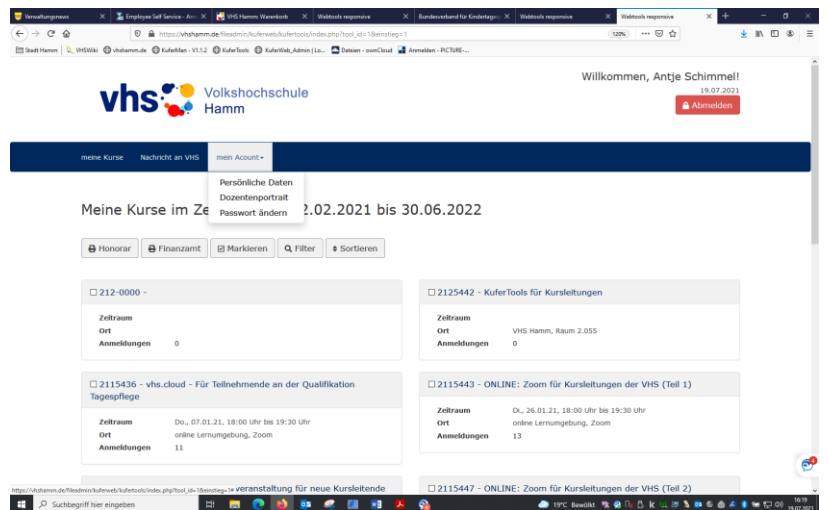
Verwaltungsnews | Employee Self Service - Arm | VHS Hamm: Warenkorb | Webtools responsive | Bundesverband für Kindertages | Webtools responsive | Webtools responsive

https://vhshamm.de/fileadmin/kuferweb/kufertools/index.php?tool_id=1&einstieg=1

120%

Stadt Hamm | VHSWiki | vhshamm.de | KuferMan - V1.1.2 | KuferTools | KuferWeb_Admin | Lo... | Dateien - ownCloud | Anmelden - PICTURE-...

vhs Volkshochschule Hamm

Willkommen, Antje Schimmel!

19.07.2021

Abmelden

meine Kurse | Nachricht an VHS | mein Acount

Persönliche Daten
Dozentenportrait
Passwort ändern

Meine Kurse im Ze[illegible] .02.2021 bis 30.06.2022

Honorar | Finanzamt | Markieren | Filter | Sortieren

☐ 212-0000 -

Zeitraum
Ort
Anmeldungen 0

☐ 2125442 - KuferTools für Kursleitungen

Zeitraum
Ort VHS Hamm, Raum 2.055
Anmeldungen 0

☐ 2115436 - vhs.cloud - Für Teilnehmende an der Qualifikation Tagespflege

Zeitraum Do., 07.01.21, 18:00 Uhr bis 19:30 Uhr
Ort online Lernumgebung, Zoom
Anmeldungen 11

☐ 2115443 - ONLINE: Zoom für Kursleitungen der VHS (Teil 1)

Zeitraum Di., 26.01.21, 18:00 Uhr bis 19:30 Uhr
Ort online Lernumgebung, Zoom
Anmeldungen 13

https://vhshamm.de/fileadmin/kuferweb/kufertools/index.php?tool_id=1&einstieg=1# veranstaltung für neue Kursleitende

☐ 2115447 - ONLINE: Zoom für Kursleitungen der VHS (Teil 2)

Suchbegriff hier eingeben

19°C Bewölkt 16:19 19.07.2021